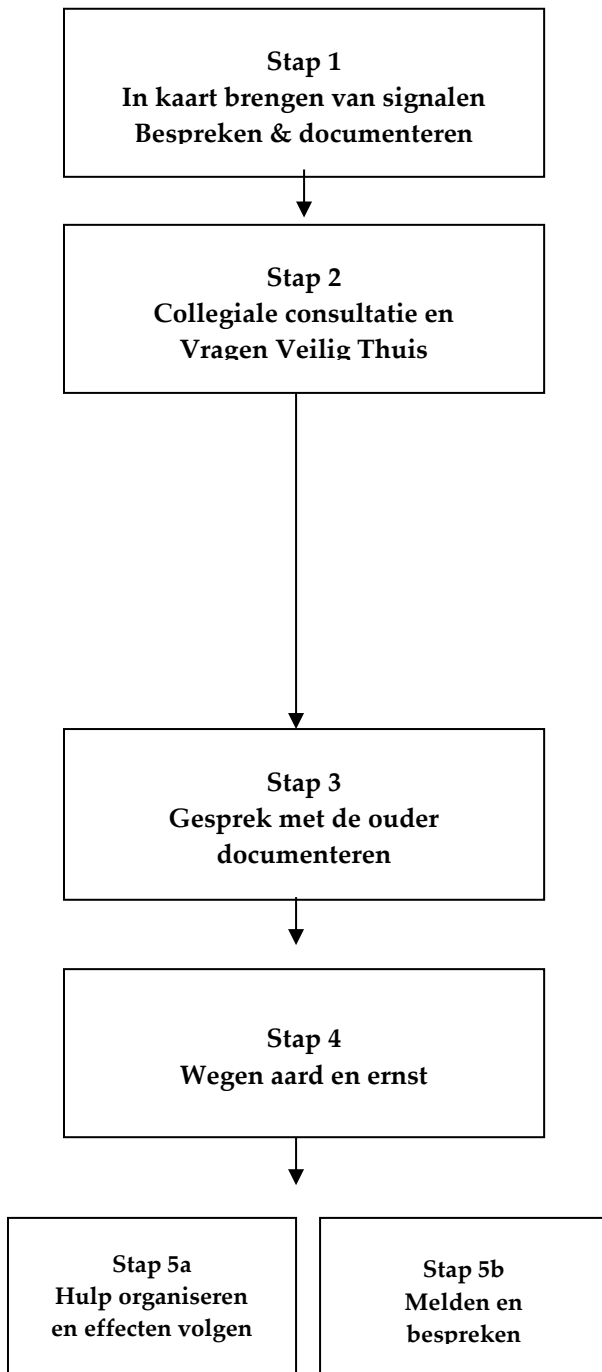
Stap 1
In kaart brengen van signalen
Bespreken & documenteren

Stap 2
Collegiale consultatie en
Vragen Veilig Thuis

Stap 3
Gesprek met de ouder
documenteren

Stap 4
Wegen aard en ernst

Stap 5a
Hulp organiseren
en effecten volgen

Stap 5b
Melden en
bespreken